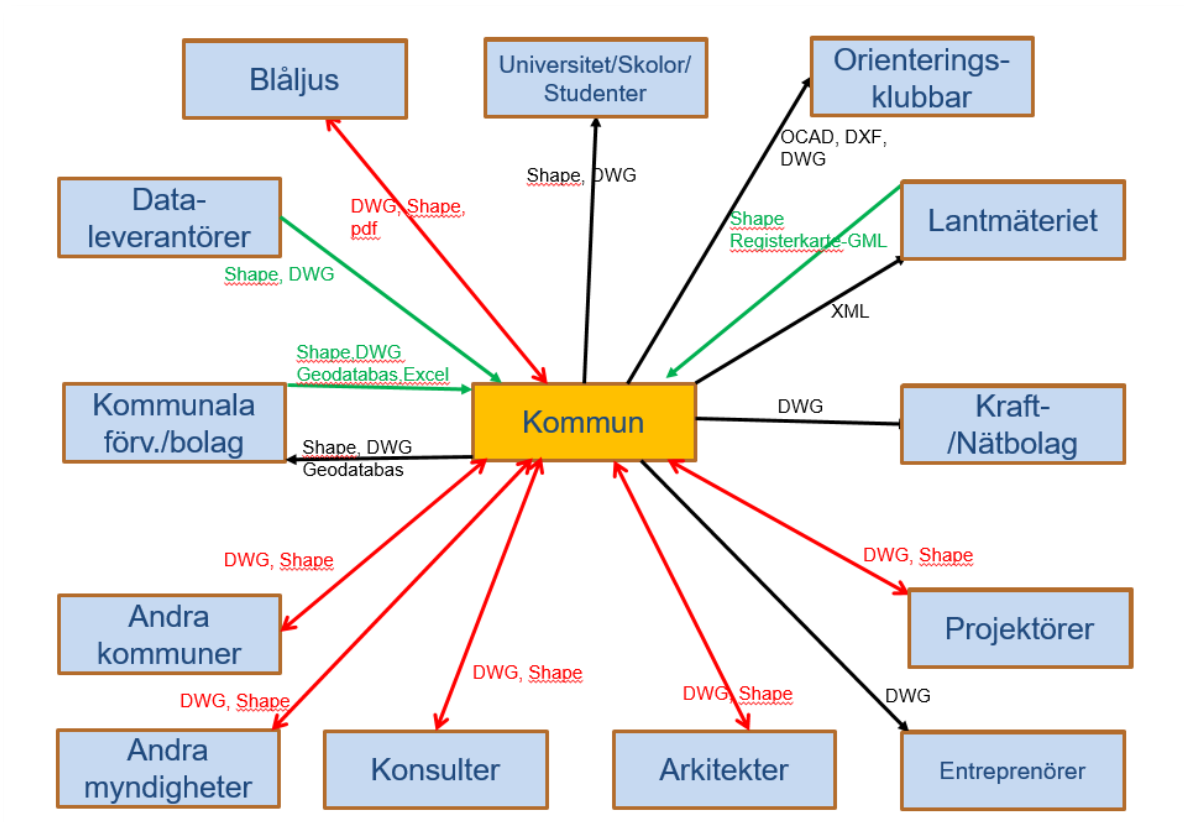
Blåljus

Universitet/Skolor/ Studenter

Orienterings-klubbar

OCAD, DXF, DWG

Shape, DWG

DWG, Shape, pdf

Data-leverantörer

Shape Registerkarte-GML

Lantmäteriet

Shape, DWG

XML

Shape,DWG Geodatabas,Excel

Kommunala förv./bolag

Kommun

DWG

Kraft-/Nätbolag

Shape, DWG Geodatabas

DWG, Shape

DWG, Shape

Andra kommuner

Projektörer

DWG, Shape

DWG, Shape

DWG, Shape

DWG

Andra myndigheter

Konsulter

Arkitekter

Entreprenörer